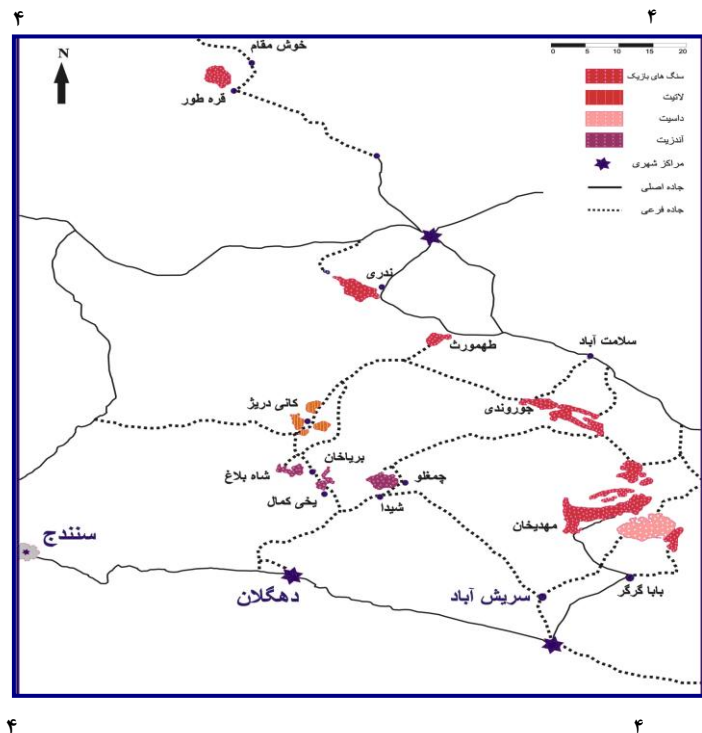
۴
۴
N
0 5 10 15 20
سنگ های بازیک
لاتیت
داسیت
آندزیت
مراکز شهری
جاده اصلی
جاده فرعی
خوش مقام
قره طور
ندری
طهمورث
سلامت آباد
کانی دریژ
جوروندی
برباخان
شاه بلاغ
چمقلو
یخی کمال
شیدا
مهدیخان
سنندج
دهگلان
سریش آباد
بابا گرگر
۴
۴